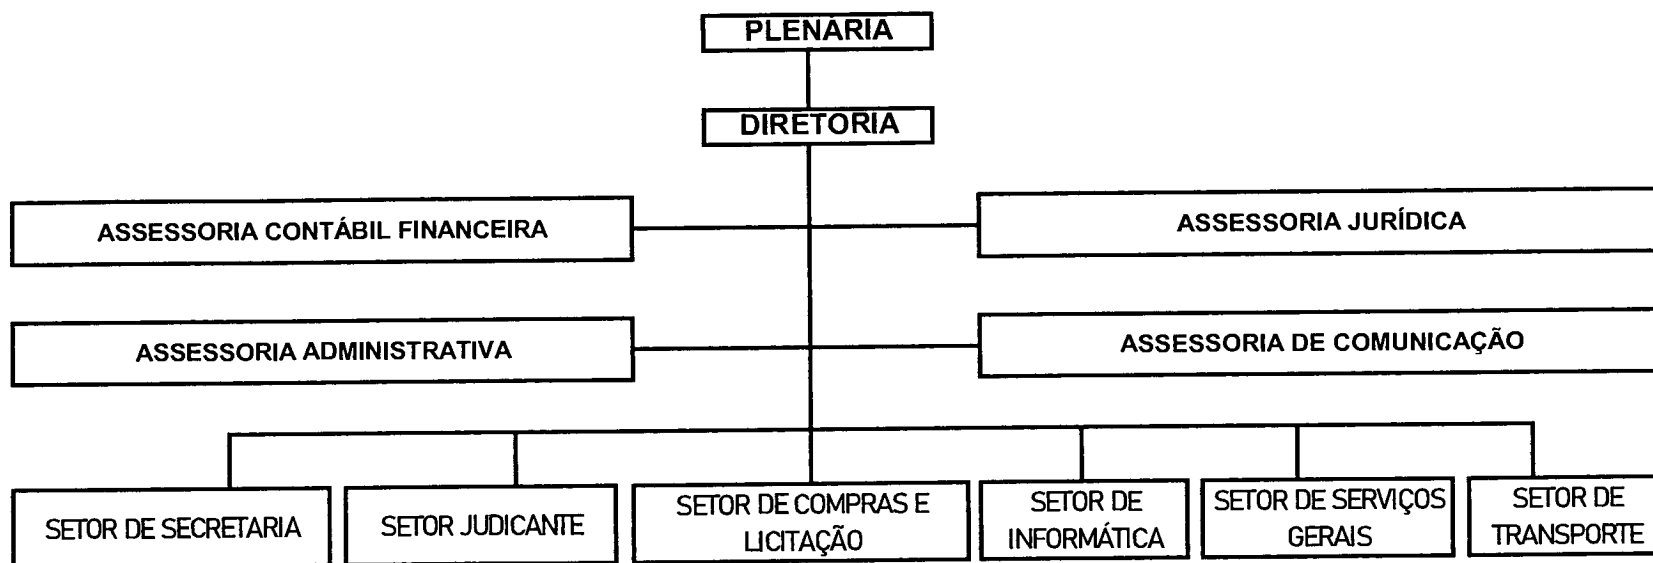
PLENARIA

DIRETORIA

ASSESSORIA CONTÁBIL FINANCEIRA

ASSESSORIA JURÍDICA

ASSESSORIA ADMINISTRATIVA

ASSESSORIA DE COMUNICAÇÃO

SETOR DE SECRETARIA

SETOR JUDICANTE

SETOR DE COMPRAS E LICITAÇÃO

SETOR DE INFORMÁTICA

SETOR DE SERVIÇOS GERAIS

SETOR DE TRANSPORTE